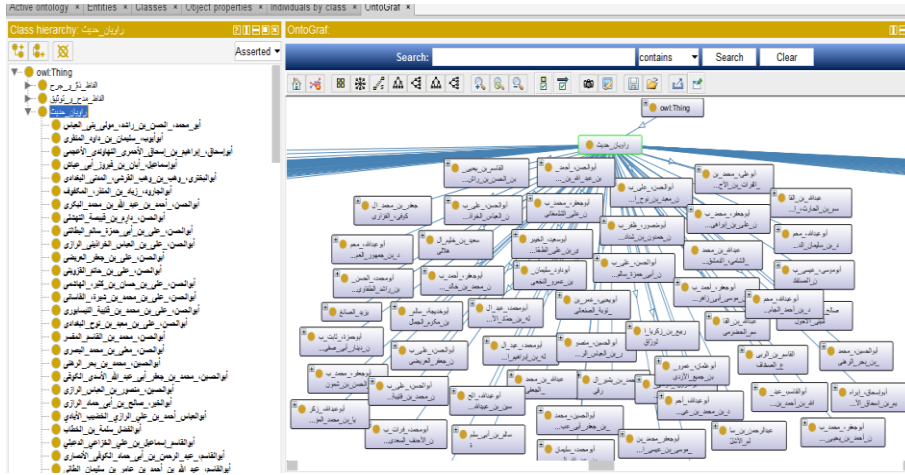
Active ontology | Entities | Classes | Object properties | Individuals by class | OntoGraf

Class hierarchy: راويان_حديث

Asserted

owl:Thing
الدال_ذو_جرح
الدال_على_توثيق
راويان_حديث
أبو_محمد_الحسن_بن_راشد_مولى_بني_العباس
أبوأيوب_سليمان_بن_داود_المنقري
أبواسحاق_إبراهيم_بن_إسحاق_الأحمري_النهاوندي_الأعجمي
أبواسماعيل_أبان_بن_أبي_عياش
أبوالبختري_وهب_بن_وهب_القرشي_المدني_البغدادي
أبوالجارود_زياد_بن_المنذر_المكفوف
أبوالحسن_أحمد_بن_عبد_الله_بن_محمد_البكري
أبوالحسن_داود_بن_قبيصة_النهشلي
أبوالحسن_علي_بن_أبي_حمزة_سالم_البطائني
أبوالحسن_علي_بن_العباس_الخراذيني_الرازي
أبوالحسن_علي_بن_جعفر_العريضي
أبوالحسن_علي_بن_حاتم_القزويني
أبوالحسن_علي_بن_حسان_بن_كثير_الهاشمي
أبوالحسن_علي_بن_محمد_بن_شيرة_القاساني
أبوالحسن_علي_بن_محمد_بن_قتيبة_النيسابوري
أبوالحسن_علي_بن_محمد_بن_نوح_البغدادي
أبوالحسن_محمد_بن_القاسم_المفسر
أبوالحسن_معلى_بن_محمد_البصري
أبوالحسين_محمد_بن_بحر_الرهني
أبوالحسين_محمد_بن_جعفر_أبي_عبد_الله_الأسدي_الكوفي
أبوالحسين_محمد_بن_جعفر_بن_العباس_الرازي
أبوالخير_صالح_بن_أبي_حماد_الرازي
أبوالعباس_أحمد_بن_علي_الرازي_الخضيب_الأيادي
أبوالفضل_سلمة_بن_الخطاب
أبوالقاسم_إسماعيل_بن_علي_الخزاعي_الدعبلي
أبوالقاسم_عبد_الرحمن_بن_أبي_حماد_الكوفي_الأنصاري
أبوالقاسم_عبد_الله_بن_عبد_الرحمن_بن_سليمان_الطائي

OntoGraf:

Search: | contains | Search | Clear

owl:Thing
راويان_حديث
القاسم_بن_يحيى...
أبوالحسن_أحمد...
أبوعلي_محمد_بن...
عبدالله_بن_القا...
جعفر_بن_محمد_ال...
أبوالحسن_علي_ب...
أبوجعفر_محمد_ب...
أبوالحسن_علي_بن...
أبوعبدالله_محم...
محمد_بن_خليل...
أبومحمد_الخير...
أبومنصور_ظفر_ب...
أبوعبدالله_محمد...
أبوموسى_عيسى_ب...
أبوداود_سليمان...
أبوالحسن_علي_ب...
أبوجعفر_أحمد_ب...
أبوعبدالله_محم...
أبومحمد_عبدالل...
أبوحمزة_ثابت_ب...
أبويحيى_عمرو_بن...
يزيد_الصائغ
ربيع_بن_زكريا_ا...
أبوالحسن_علي_ب...
أبومحمد_عبد_ال...
أبوالحسن_منصور...
القاسم_بن_الربي...
أبوالحسن_محمد...
أبوعثمان_عمرو...
عبدالله_بن_محمد...
أبوجعفر_محمد...
أبوالقاسم_عبد...
أبواسحاق_إبراه...
أبوعبدالله_الح...
أبوعبدالله_أحمد...
أبوالحسن_علي_ب...
أبوالحسن_محمد...
أبوجعفر_محمد_بن...
عبدالرحمن_بن_ا...
أبوجعفر_محمد...
سالم_بن_أبي_سلمة...
أبومحمد_سليمان...